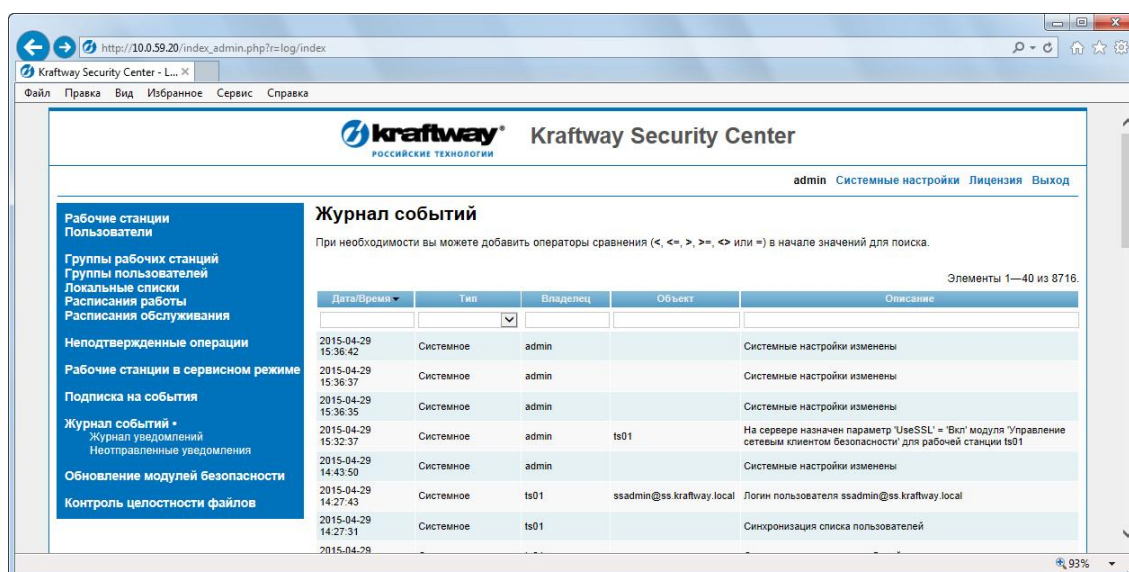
http://10.0.59.20/index_admin.php?r=log/index

Kraftway Security Center - L... ×

Файл Правка Вид Избранное Сервис Справка

kraftway® РОССИЙСКИЕ ТЕХНОЛОГИИ Kraftway Security Center

admin Системные настройки Лицензия Выход

Рабочие станции
Пользователи

Группы рабочих станций
Группы пользователей
Локальные списки
Расписания работы
Расписания обслуживания

Неподтвержденные операции

Рабочие станции в сервисном режиме

Подписка на события

Журнал событий •
Журнал уведомлений
Неотправленные уведомления

Обновление модулей безопасности

Контроль целостности файлов

Журнал событий

При необходимости вы можете добавить операторы сравнения (<, <=, >, >=, <> или =) в начале значений для поиска.

Элементы 1—40 из 8716.

| Дата/Время | Тип | Владелец | Объект | Описание |
|---|---|---|---|---|
| 2015-04-29 15:36:42 | Системное | admin | | Системные настройки изменены |
| 2015-04-29 15:36:37 | Системное | admin | | Системные настройки изменены |
| 2015-04-29 15:36:35 | Системное | admin | | Системные настройки изменены |
| 2015-04-29 15:32:37 | Системное | admin | ts01 | На сервере назначен параметр 'UseSSL' = 'Вкл' модуля 'Управление сетевым клиентом безопасности' для рабочей станции ts01 |
| 2015-04-29 14:43:50 | Системное | admin | | Системные настройки изменены |
| 2015-04-29 14:27:43 | Системное | ts01 | ssadmin@ss.kraftway.local | Логин пользователя ssadmin@ss.kraftway.local |
| 2015-04-29 14:27:31 | Системное | ts01 | | Синхронизация списка пользователей |
| 2015-04-29 | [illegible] | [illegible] | | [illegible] |

93%